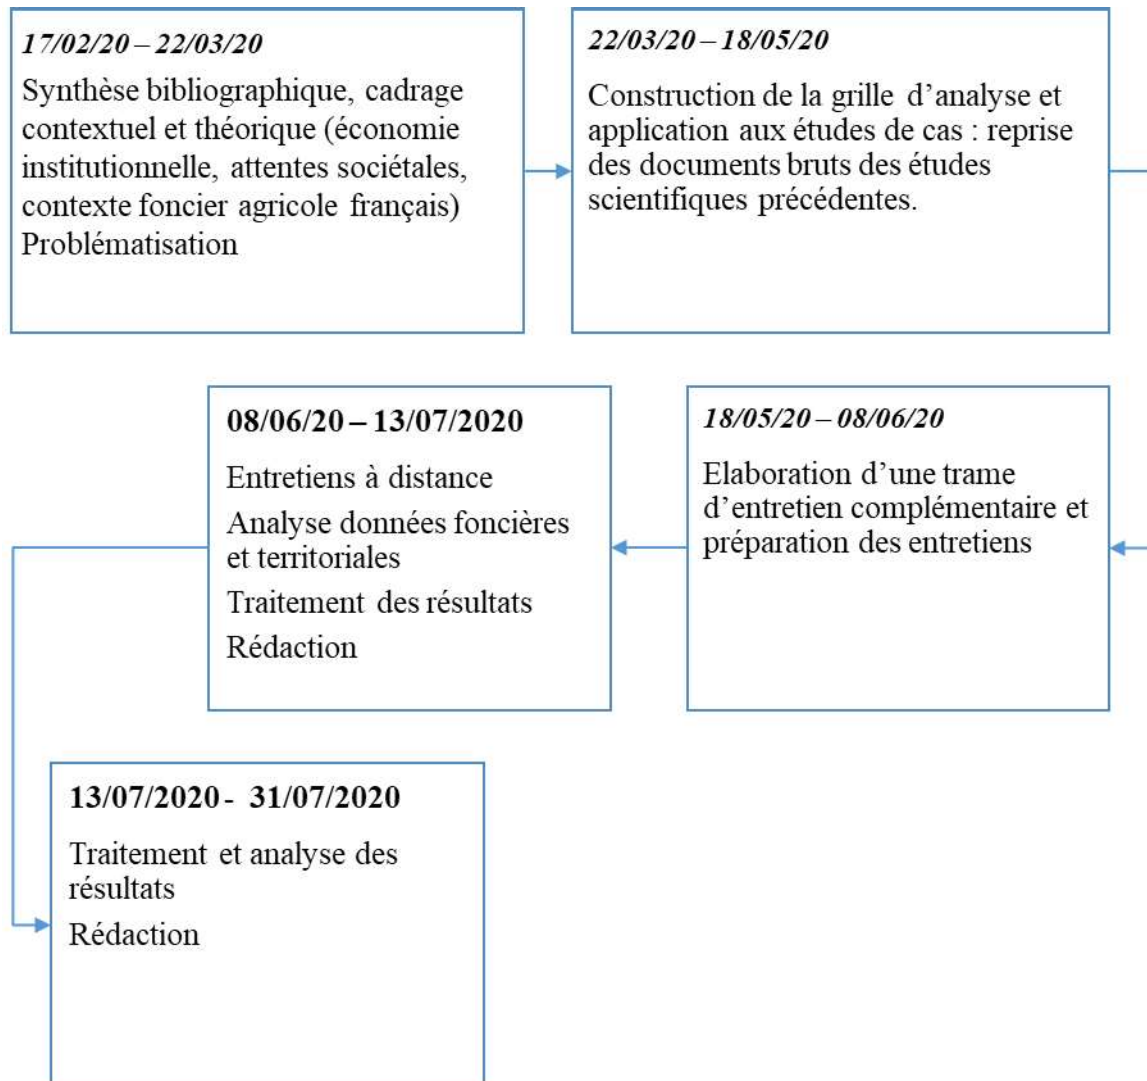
17/02/20 – 22/03/20

Synthèse bibliographique, cadrage contextuel et théorique (économie institutionnelle, attentes sociétales, contexte foncier agricole français) Problématisation

22/03/20 – 18/05/20

Construction de la grille d'analyse et application aux études de cas : reprise des documents bruts des études scientifiques précédentes.

18/05/20 – 08/06/20

Elaboration d'une trame d'entretien complémentaire et préparation des entretiens

08/06/20 – 13/07/2020

Entretiens à distance

Analyse données foncières et territoriales

Traitement des résultats

Rédaction

13/07/2020 - 31/07/2020

Traitement et analyse des résultats

Rédaction